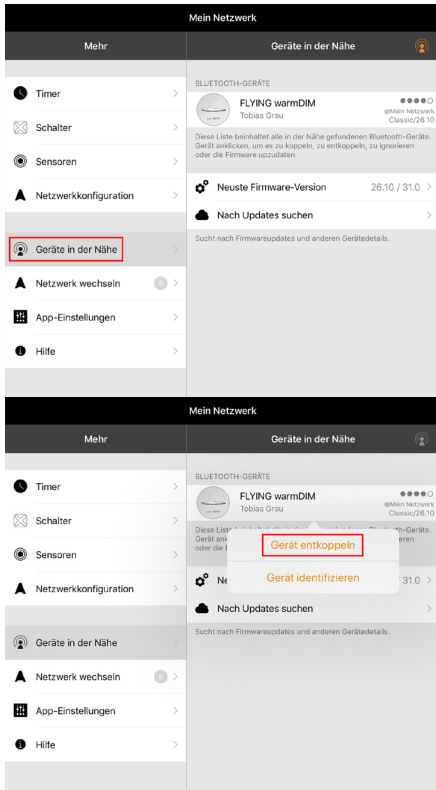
Mein Netzwerk

Mehr

Geräte in der Nähe

Timer

Schalter

Sensoren

Netzwerkkonfiguration

Geräte in der Nähe

Netzwerk wechseln

App-Einstellungen

Hilfe

BLUETOOTH-GERÄTE

FLYING warmDIM
Tobias Grau
@Mein Netzwerk
Classic/26.10

Diese Liste beinhaltet alle in der Nähe gefundenen Bluetooth-Geräte. Gerät anklicken, um es zu koppeln, zu entkoppeln, zu ignorieren oder die Firmware upzudaten.

Neuste Firmware-Version 26.10 / 31.0

Nach Updates suchen

Sucht nach Firmwareupdates und anderen Gerätedetails.

Mein Netzwerk

Mehr

Geräte in der Nähe

Timer

Schalter

Sensoren

Netzwerkkonfiguration

Geräte in der Nähe

Netzwerk wechseln

App-Einstellungen

Hilfe

BLUETOOTH-GERÄTE

FLYING warmDIM
Tobias Grau
@Mein Netzwerk
Classic/26.10

Diese Liste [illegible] Bluetooth-Geräte. Gerät ank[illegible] oder die F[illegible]

Gerät entkoppeln

Gerät identifizieren

Ne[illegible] 31.0

Nach Updates suchen

Sucht nach Firmwareupdates und anderen Gerätedetails.